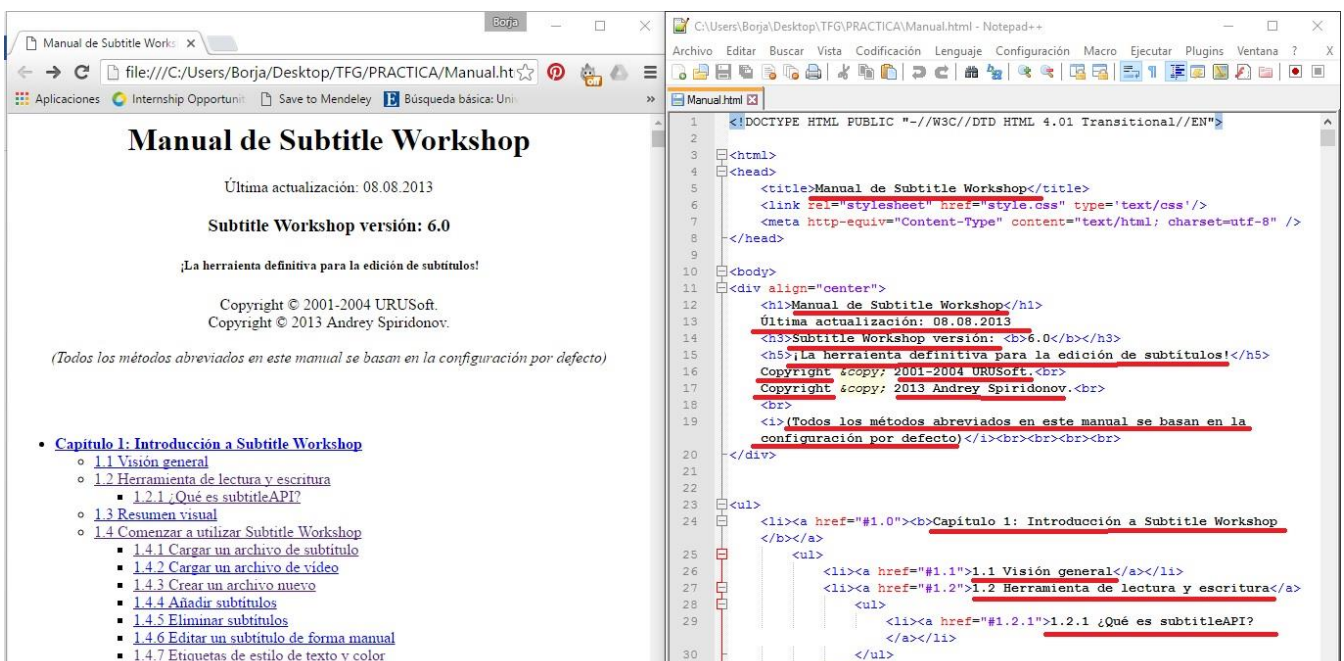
Borja

Manual de Subtitle Works ×

file:///C:/Users/Borja/Desktop/TFG/PRACTICA/Manual.ht

Aplicaciones Internship Opportunit Save to Mendeley Búsqueda básica: Uni »

# Manual de Subtitle Workshop

Última actualización: 08.08.2013

Subtitle Workshop versión: 6.0

¡La herraienta definitiva para la edición de subtítulos!

Copyright © 2001-2004 URUSoft.
Copyright © 2013 Andrey Spiridonov.

(Todos los métodos abreviados en este manual se basan en la configuración por defecto)

- Capítulo 1: Introducción a Subtitle Workshop
  - 1.1 Visión general
  - 1.2 Herramienta de lectura y escritura
    - 1.2.1 ¿Qué es subtitleAPI?
  - 1.3 Resumen visual
  - 1.4 Comenzar a utilizar Subtitle Workshop
    - 1.4.1 Cargar un archivo de subtítulo
    - 1.4.2 Cargar un archivo de vídeo
    - 1.4.3 Crear un archivo nuevo
    - 1.4.4 Añadir subtítulos
    - 1.4.5 Eliminar subtítulos
    - 1.4.6 Editar un subtítulo de forma manual
    - 1.4.7 Etiquetas de estilo de texto y color

C:\Users\Borja\Desktop\TFG\PRACTICA\Manual.html - Notepad++

Archivo Editar Buscar Vista Codificación Lenguaje Configuración Macro Ejecutar Plugins Ventana ? X

Manual.html

1 <!DOCTYPE HTML PUBLIC "-//W3C//DTD HTML 4.01 Transitional//EN">
2
3 <html>
4 <head>
5 <title>Manual de Subtitle Workshop</title>
6 <link rel="stylesheet" href="style.css" type='text/css'/>
7 <meta http-equiv="Content-Type" content="text/html; charset=utf-8" />
8 </head>
9
10 <body>
11 <div align="center">
12 <h1>Manual de Subtitle Workshop</h1>
13 Última actualización: 08.08.2013
14 <h3>Subtitle Workshop versión: <b>6.0</b></h3>
15 <h5>¡La herraienta definitiva para la edición de subtítulos!</h5>
16 Copyright &copy; 2001-2004 URUSoft.<br>
17 Copyright &copy; 2013 Andrey Spiridonov.<br>
18 <br>
19 <i>(Todos los métodos abreviados en este manual se basan en la configuración por defecto)</i><br><br><br><br>
20 </div>
21
22
23 <ul>
24 <li><a href="#1.0"><b>Capítulo 1: Introducción a Subtitle Workshop</b></a>
25 <ul>
26 <li><a href="#1.1">1.1 Visión general</a></li>
27 <li><a href="#1.2">1.2 Herramienta de lectura y escritura</a>
28 <ul>
29 <li><a href="#1.2.1">1.2.1 ¿Qué es subtitleAPI?</a></li>
30 </ul>